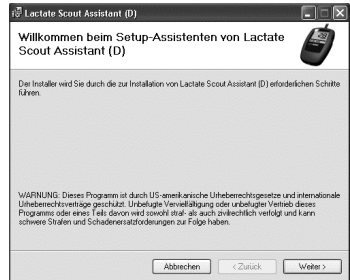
Lactate Scout Assistant (D)

Willkommen beim Setup-Assistenten von Lactate Scout Assistant (D)

Der Installer wird Sie durch die zur Installation von Lactate Scout Assistant (D) erforderlichen Schritte führen.

WARNUNG: Dieses Programm ist durch US-amerikanische Urheberrechtsgesetze und internationale Urheberrechtsverträge geschützt. Unbefugte Vervielfältigung oder unbefugter Vertrieb dieses Programms oder eines Teils davon wird sowohl straf- als auch zivilrechtlich verfolgt und kann schwere Strafen und Schadenersatzforderungen zur Folge haben.

Abbrechen
< Zurück
Weiter >